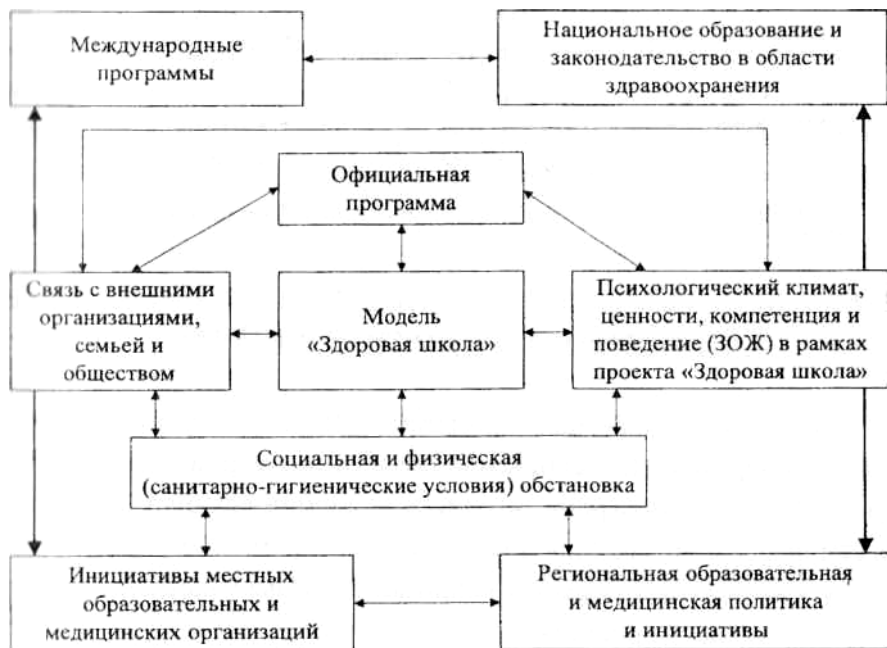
Международные программы

Национальное образование и законодательство в области здравоохранения

Официальная программа

Связь с внешними организациями, семьей и обществом

Модель «Здоровая школа»

Психологический климат, ценности, компетенция и поведение (ЗОЖ) в рамках проекта «Здоровая школа»

Социальная и физическая (санитарно-гигиенические условия) обстановка

Инициативы местных образовательных и медицинских организаций

Региональная образовательная и медицинская политика и инициативы